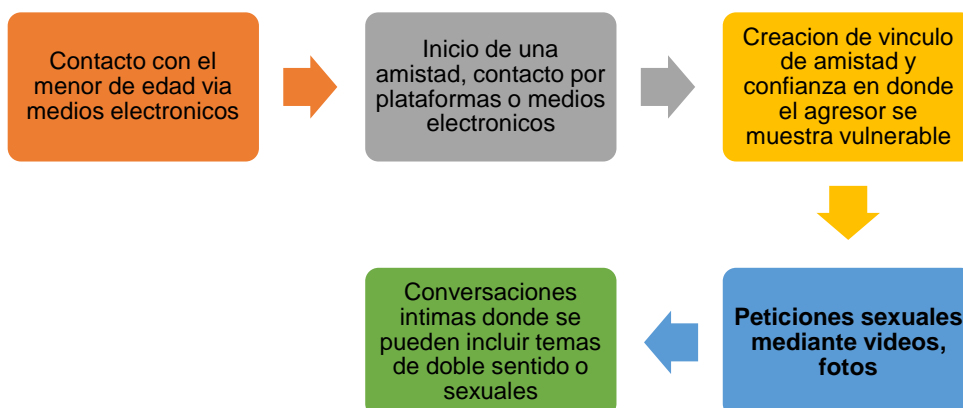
Contacto con el menor de edad via medios electronicos

Inicio de una amistad, contacto por plataformas o medios electronicos

Creacion de vinculo de amistad y confianza en donde el agresor se muestra vulnerable

Peticiones sexuales mediante videos, fotos

Conversaciones intimas donde se pueden incluir temas de doble sentido o sexuales